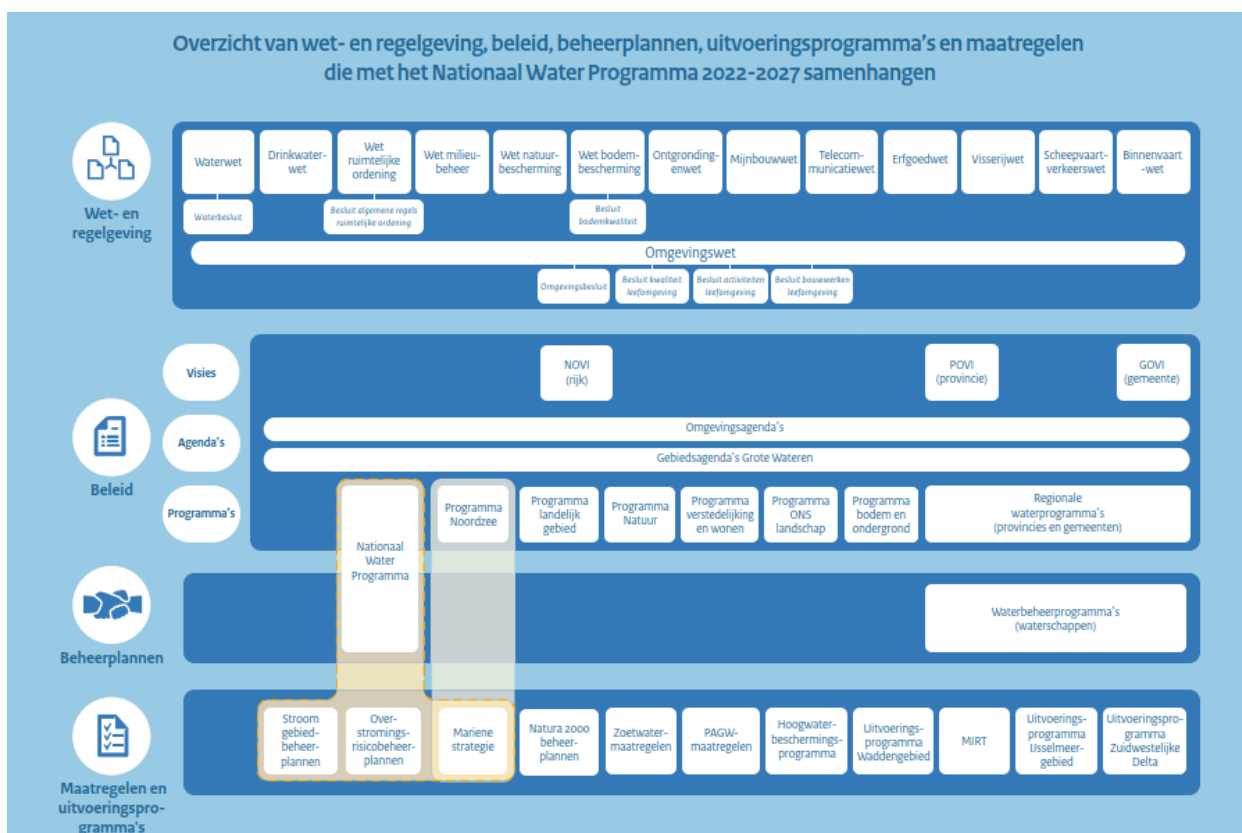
Overzicht van wet- en regelgeving, beleid, beheerplannen, uitvoeringsprogramma's en maatregelen die met het Nationaal Water Programma 2022-2027 samenhangen

Wet- en regelgeving

Waterwet

Waterbesluit

Drinkwaterwet

Wet ruimtelijke ordening

Besluit algemene regels ruimtelijke ordening

Wet milieubeheer

Wet natuurbescherming

Wet bodembescherming

Besluit bodemkwaliteit

Ontgrondingenwet

Mijnbouwwet

Telecommunicatiewet

Erfgoedwet

Visserijwet

Scheepvaartverkeerswet

Binnenvaart-wet

Omgevingswet

Omgevingsbesluit

Besluit kwaliteit leefomgeving

Besluit activiteiten leefomgeving

Besluit bouwwerken leefomgeving

Beleid

Visies

Agenda's

Programma's

NOVI (rijk)

POVI (provincie)

GOVI (gemeente)

Omgevingsagenda's

Gebiedsagenda's Grote Wateren

Nationaal Water Programma

Programma Noordzee

Programma landelijk gebied

Programma Natuur

Programma verstedelijking en wonen

Programma ONS landschap

Programma bodem en ondergrond

Regionale waterprogramma's (provincies en gemeenten)

Beheerplannen

Waterbeheerprogramma's (waterschappen)

Maatregelen en uitvoeringsprogramma's

Stroomgebiedbeheerplannen

Overstromingsrisicobeheerplannen

Mariene strategie

Natura 2000 beheerplannen

Zoetwatermaatregelen

PAGW-maatregelen

Hoogwaterbeschermingsprogramma

Uitvoeringsprogramma Waddengebied

MIRT

Uitvoeringsprogramma IJsselmeergebied

Uitvoeringsprogramma Zuidwestelijke Delta